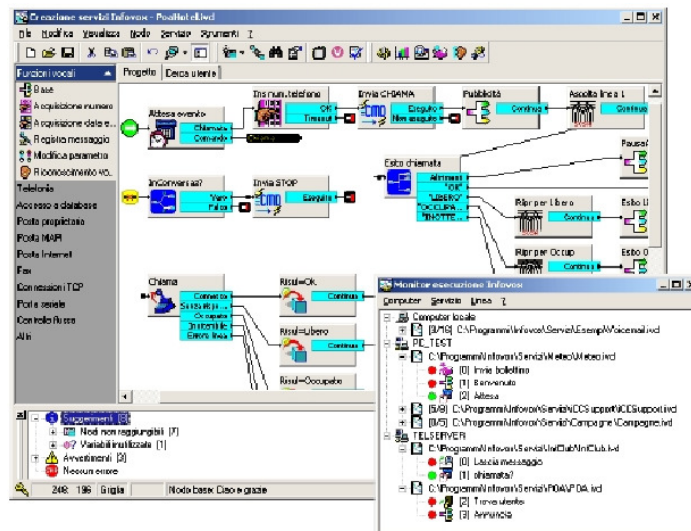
Creazione servizi Infovox - PosHot.ivd

File Modifica Visualizza Nodo Servizio Strumenti ?

Funzioni vocali
Base
Acquisizione numero
Acquisizione data e...
Registra messaggio
Modifica parametro
Riconoscimento vo...
Telefonia
Accesso a database
Posta proprietaria
Posta MAPI
Posta Internet
Fax
Connessioni TCP
Porta seriale
Controllo flusso
Altri

Progetto | Cerca utente

Attesa evento
Chiamata
Comando
Ins.num.telefono
OK
Timeout
Invia CHIAMA
Eseguito
Non eseguito
Pubblicità
Continua
Aspetta linea L
Continua
Esito chiamata
Altrimenti
"OK"
"LIBERO"
"OCCUPA..."
"SNOTTE..."
Pausa
InConversaz?
Vero
Falso
Invia STOP
Eseguito
Ripr per Libero
Continua
Esito L
Ripr per Occup
Continua
Esito O
Chiama
Connesso
Suona libe...
Occupato
Chiuso da
Errore linea
Risul=Ok
Continua
Risul=Libero
Continua
Risul=Occupato

Suggerimenti [3]
Nodi non raggiungibili [2]
Variabili inutilizzate [1]
Avvertimenti [3]
Nessun errore

248 196 Griglia Nodo base: Ciao e grazie

Monitor esecuzione Infovox
Computer Servizio Linea ?
Computer locale
[3/16] C:\Programmi\Infovox\Servizi\Esempi\Voicemail.ivd
PE_TEST
C:\Programmi\Infovox\Servizi\Meteo\Meteo.ivd
[0] Invia bollettino
[1] Benvenuto
[2] Attesa
[5/8] C:\Programmi\Infovox\Servizi\NCCSupport\NCCSupport.ivd
[0/5] C:\Programmi\Infovox\Servizi\Campagne\Campagne.ivd
TELSERVER
C:\Programmi\Infovox\Servizi\IntClub\IntClub.ivd
[0] Lascia messaggio
[1] chiamata?
C:\Programmi\Infovox\Servizi\PDA\PDA.ivd
[2] Trova utente
[3] Annuncia